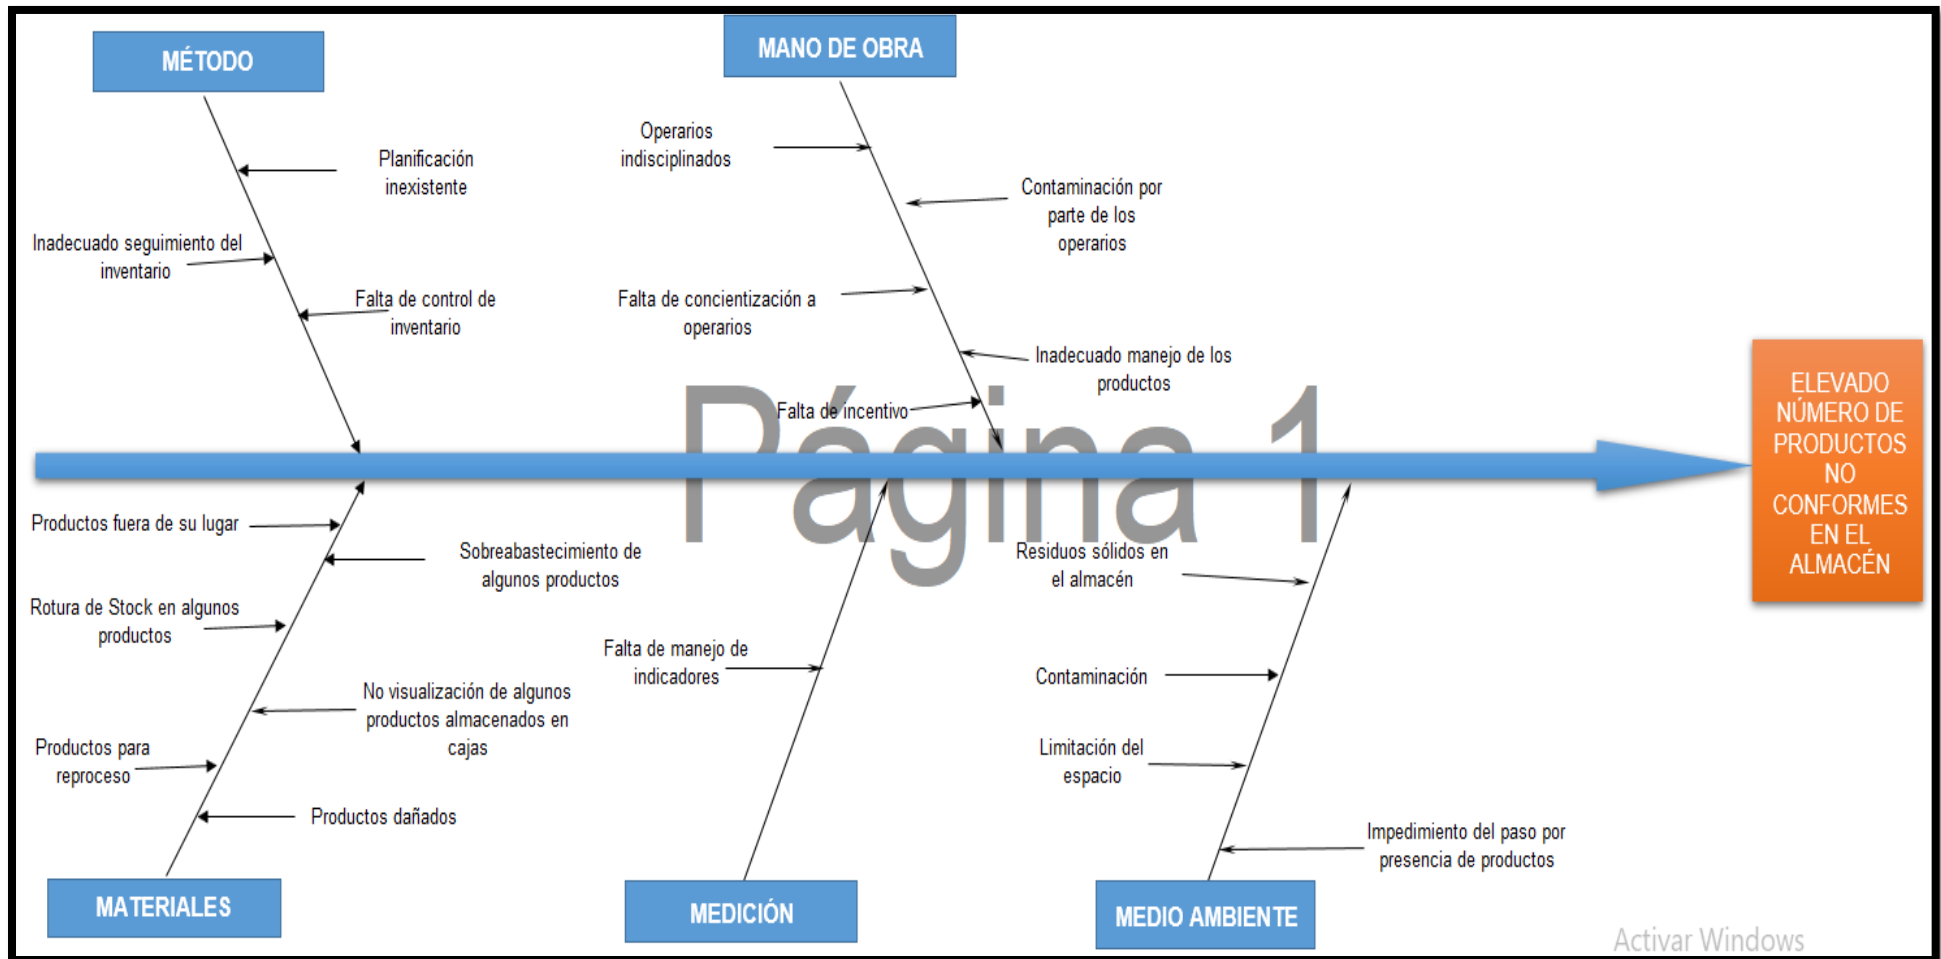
MÉTODO

Planificación inexistente

Inadecuado seguimiento del inventario

Falta de control de inventario

MANO DE OBRA

Operarios indisciplinados

Contaminación por parte de los operarios

Falta de concientización a operarios

Inadecuado manejo de los productos

Falta de incentivo

Página 1

ELEVADO NÚMERO DE PRODUCTOS NO CONFORMES EN EL ALMACÉN

Productos fuera de su lugar

Sobreabastecimiento de algunos productos

Rotura de Stock en algunos productos

No visualización de algunos productos almacenados en cajas

Productos para reproceso

Productos dañados

MATERIALES

Falta de manejo de indicadores

MEDICIÓN

Residuos sólidos en el almacén

Contaminación

Limitación del espacio

Impedimiento del paso por presencia de productos

MEDIO AMBIENTE

Activar Windows